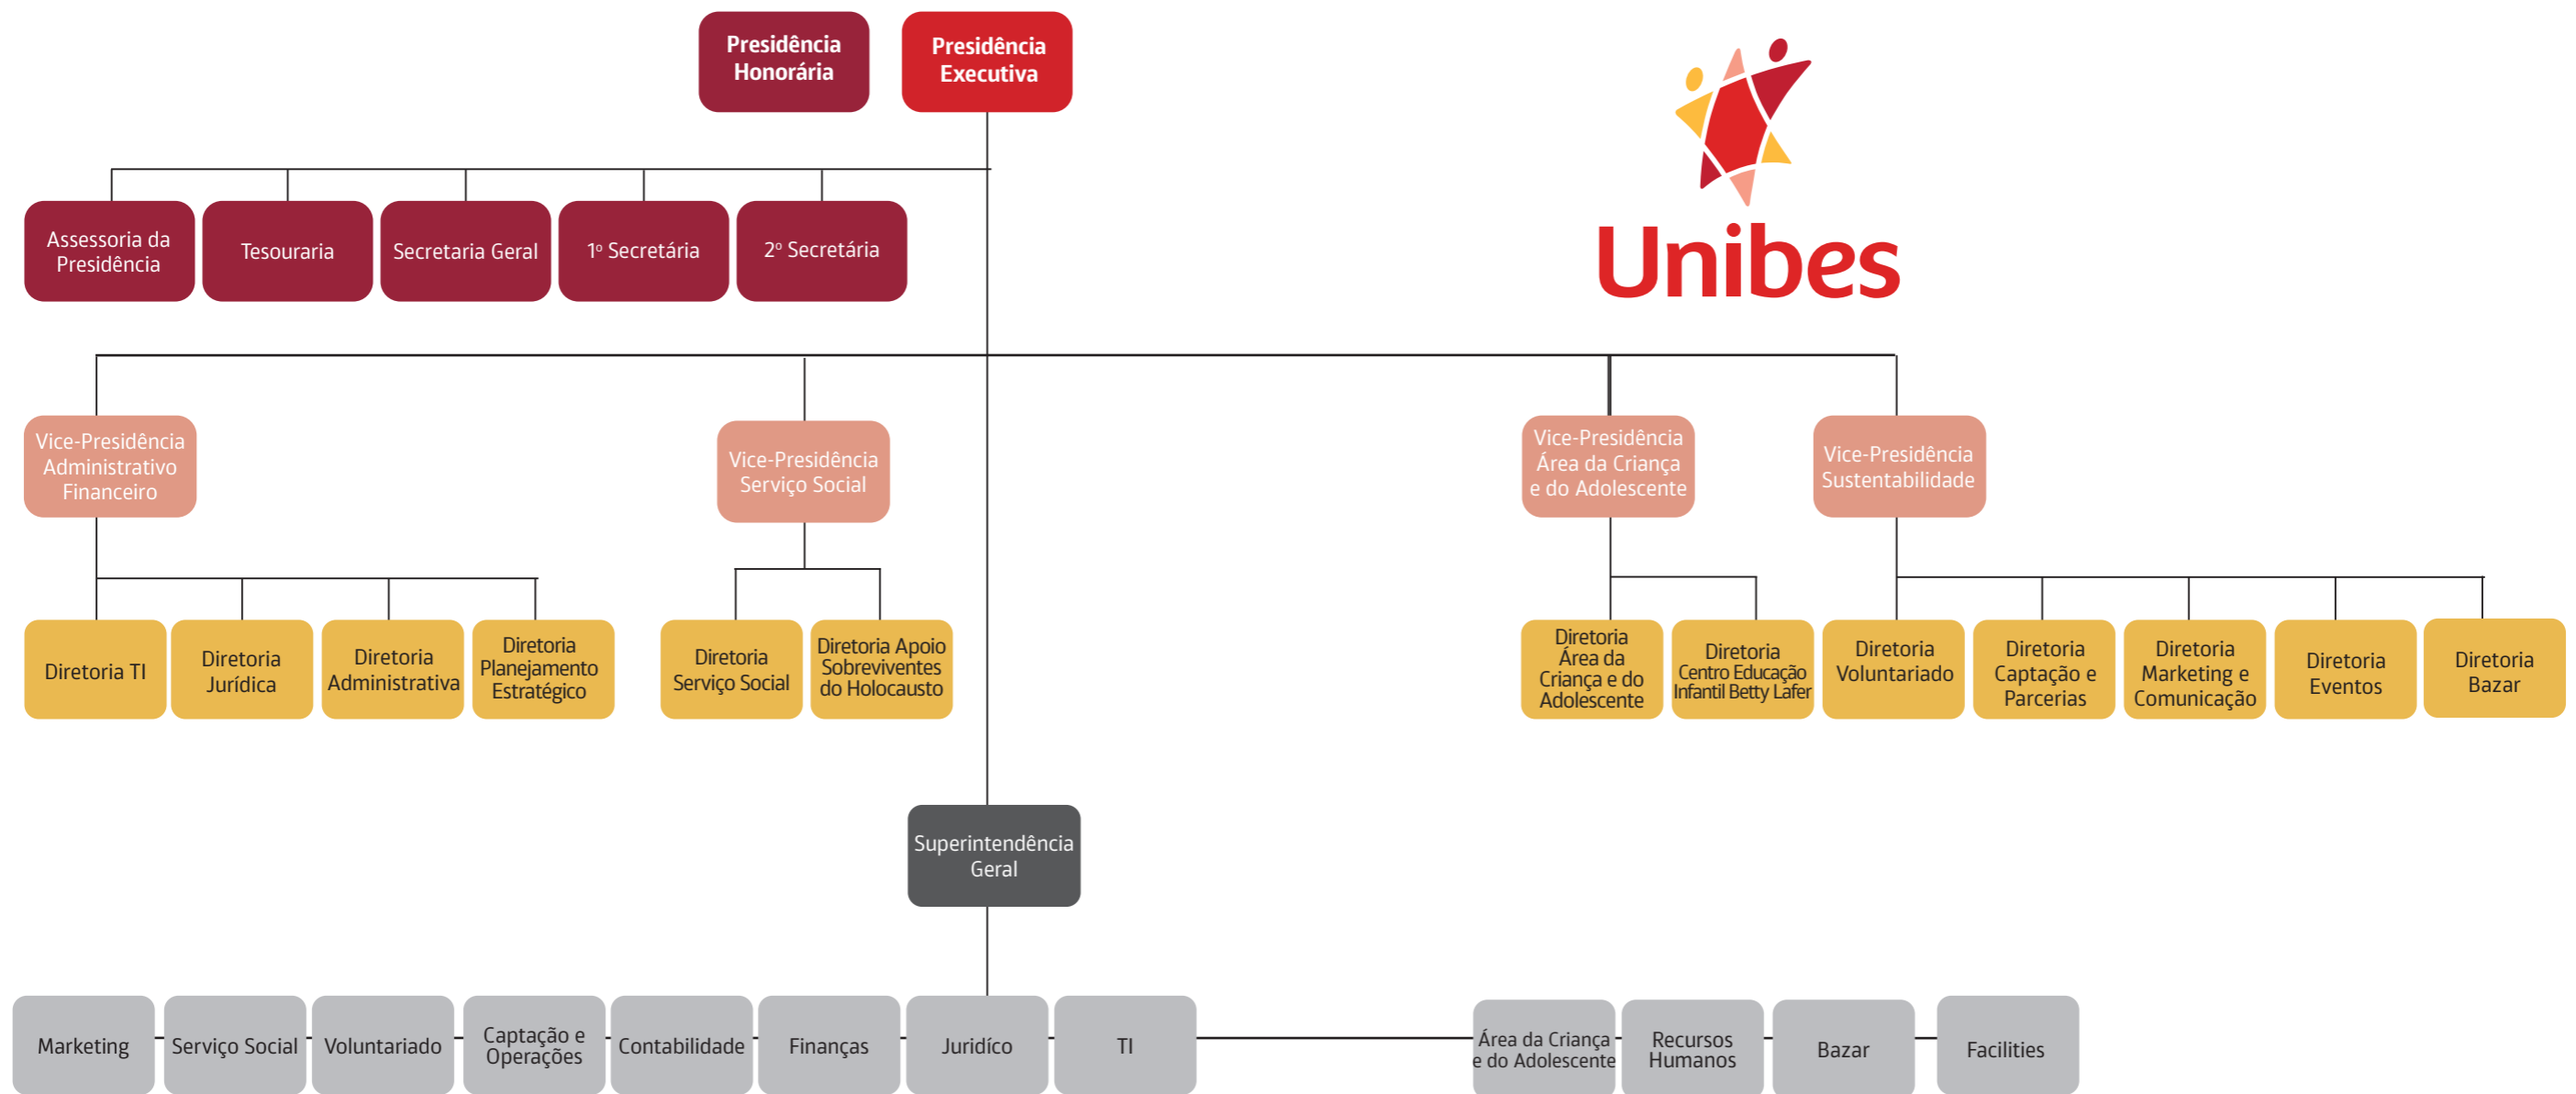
Presidência Honorária

Presidência Executiva

Unibes

Assessoria da Presidência

Tesouraria

Secretaria Geral

1º Secretária

2º Secretária

Vice-Presidência Administrativo Financeiro

Vice-Presidência Serviço Social

Vice-Presidência Área da Criança e do Adolescente

Vice-Presidência Sustentabilidade

Diretoria TI

Diretoria Jurídica

Diretoria Administrativa

Diretoria Planejamento Estratégico

Diretoria Serviço Social

Diretoria Apoio Sobreviventes do Holocausto

Diretoria Área da Criança e do Adolescente

Diretoria Centro Educação Infantil Betty Lafer

Diretoria Voluntariado

Diretoria Captação e Parcerias

Diretoria Marketing e Comunicação

Diretoria Eventos

Diretoria Bazar

Superintendência Geral

Marketing

Serviço Social

Voluntariado

Captação e Operações

Contabilidade

Finanças

Jurídico

TI

Área da Criança e do Adolescente

Recursos Humanos

Bazar

Facilities